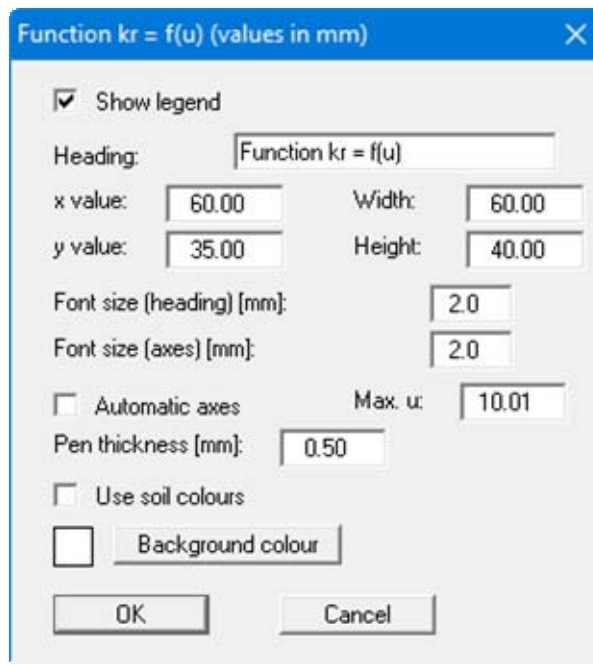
Function kr = f(u) (values in mm)

Show legend

Heading: Function kr = f(u)

x value: 60.00 Width: 60.00

y value: 35.00 Height: 40.00

Font size (heading) [mm]: 2.0

Font size (axes) [mm]: 2.0

Automatic axes Max. u: 10.01

Pen thickness [mm]: 0.50

Use soil colours

Background colour

OK Cancel